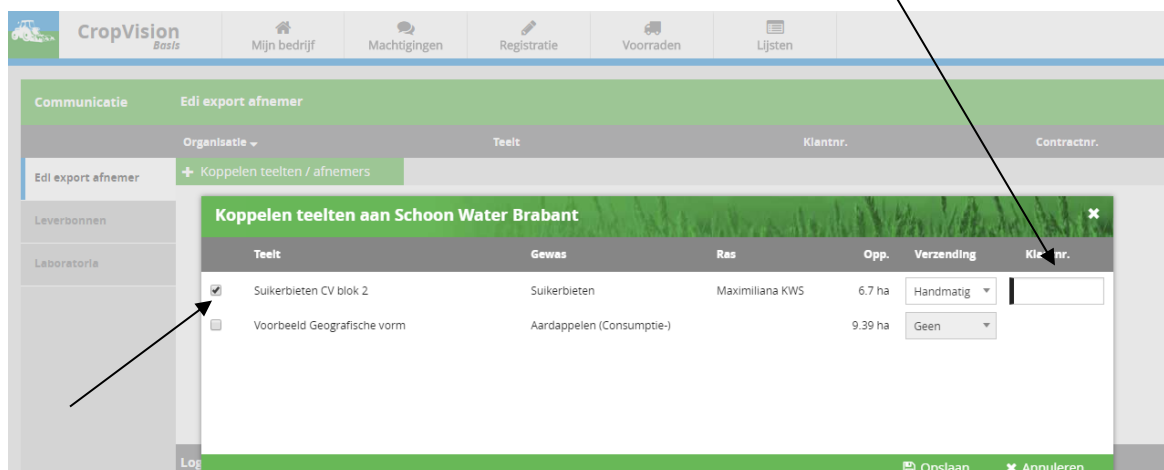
CropVision Basis

Mijn bedrijf

Machtigingen

Registratie

Voorraden

Lijsten

Communicatie

Edi export afnemer

Organisatie

Teelt

Klantnr.

Contractnr.

Edi export afnemer

Koppelen teelten / afnemers

Leverbonnen

Laboratoria

Koppelen teelten aan Schoon Water Brabant

| Teelt | Gewas | Ras | Opp. | Verzending | Klantnr. |
|---|---|---|---|---|---|
| Suikerbieten CV blok 2 | Suikerbieten | Maximiliana KWS | 6.7 ha | Handmatig | |
| Voorbeeld Geografische vorm | Aardappelen (Consumptie-) | | 9.39 ha | Geen | |

Log

Opslaan

Annuleren